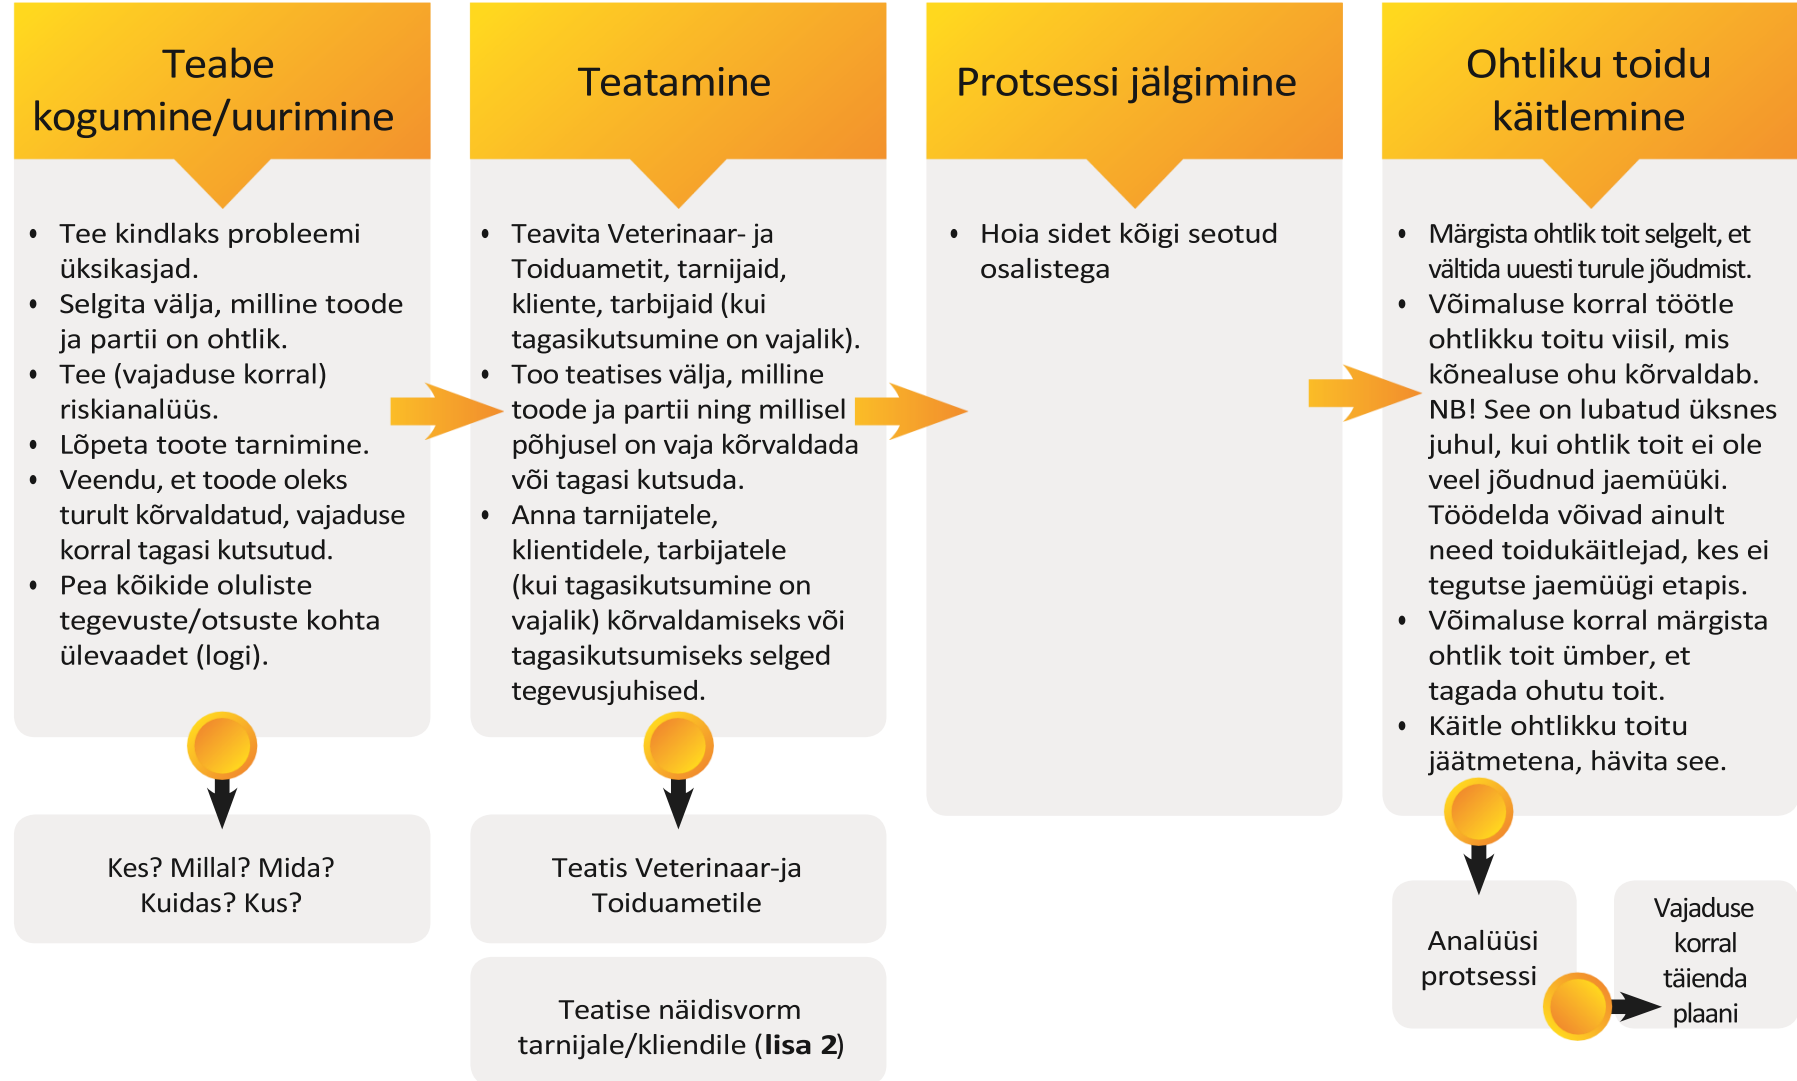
Teabe kogumine/uurimine

- Tee kindlaks probleemi üksikasjad.
- Selgita välja, milline toode ja partii on ohtlik.
- Tee (vajaduse korral) riskianalüüs.
- Lõpeta toote tarnimine.
- Veendu, et toode oleks turult kõrvaldatud, vajaduse korral tagasi kutsutud.
- Pea kõikide oluliste tegevuste/otsuste kohta ülevaadet (logi).

Kes? Millal? Mida? Kuidas? Kus?

Teatamine

- Teavita Veterinaar- ja Toiduametit, tarnijaid, kliente, tarbijaid (kui tagasikutsumine on vajalik).
- Too teatises välja, milline toode ja partii ning millisel põhjusel on vaja kõrvaldada või tagasi kutsuda.
- Anna tarnijatele, klientidele, tarbijatele (kui tagasikutsumine on vajalik) kõrvaldamiseks või tagasikutsumiseks selged tegevusjuhised.

Teatis Veterinaar-ja Toiduametile

Teatise näidisvorm tarnijale/kliendile (**lisa 2**)

Protsessi jälgimine

- Hoia sidet kõigi seotud osalistega

Ohtliku toidu käitlemine

- Märgista ohtlik toit selgelt, et vältida uuesti turule jõudmist.
- Võimaluse korral töötle ohtlikku toitu viisil, mis kõnealuse ohu kõrvaldab. NB! See on lubatud üksnes juhul, kui ohtlik toit ei ole veel jõudnud jaemüüki. Töödelda võivad ainult need toidukäitlejad, kes ei tegutse jaemüügi etapis.
- Võimaluse korral märgista ohtlik toit ümber, et tagada ohutu toit.
- Käitle ohtlikku toitu jäätmetena, hävita see.

Analüüsi protsessi

Vajaduse korral täienda plaani